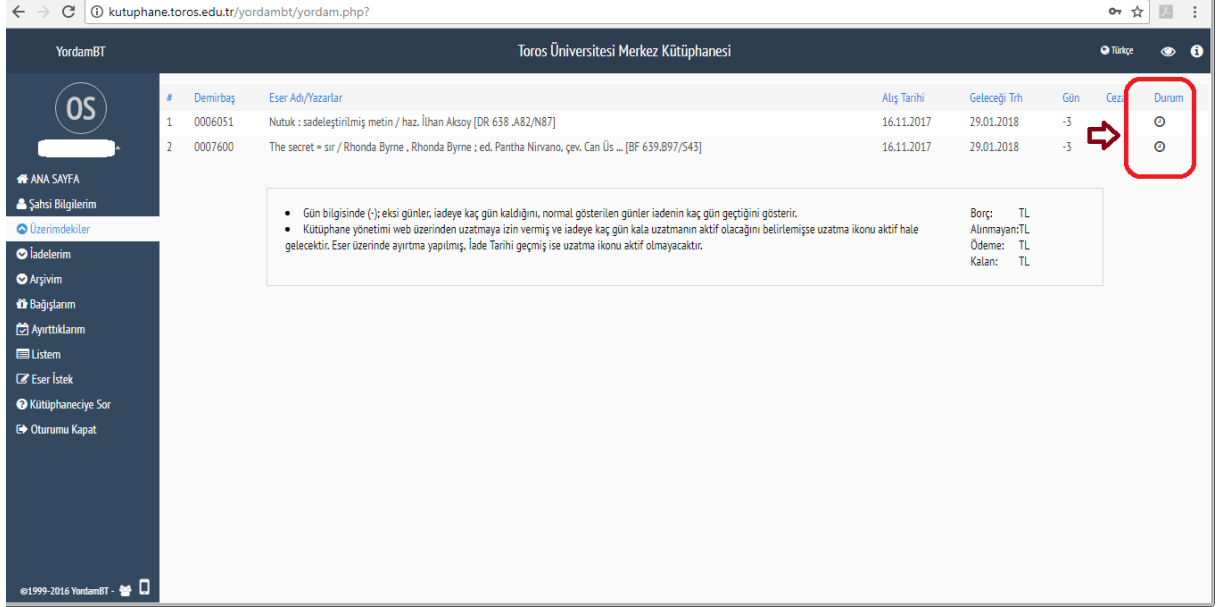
kutuphane.toros.edu.tr/yordambt/yordam.php?

YordamBT

Toros Üniversitesi Merkez Kütüphanesi

Türkçe

OS

ANA SAYFA
Şahsi Bilgilerim
Üzerimdekiler
İadelerim
Arşivim
Bağışlarım
Ayırttıklarım
Listem
Eser İstek
Kütüphaneciye Sor
Oturumu Kapat

©1999-2016 YordamBT -

| # | Demirbaş | Eser Adı/Yazarlar | Alış Tarihi | Geleceği Trh | Gün | Ceza | Durum |
|---|---|---|---|---|---|---|---|
| 1 | 0006051 | Nutuk : sadeleştirilmiş metin / haz. İlhan Aksoy [DR 638 .A82/N87] | 16.11.2017 | 29.01.2018 | -3 | | |
| 2 | 0007600 | The secret = sır / Rhonda Byrne , Rhonda Byrne ; ed. Pantha Nirvano, çev. Can Üs ... [BF 639.B97/S43] | 16.11.2017 | 29.01.2018 | -3 | | |

• Gün bilgisinde (-); eksi günler, iadeye kaç gün kaldığını, normal gösterilen günler iadenin kaç gün geçtiğini gösterir.
• Kütüphane yönetimi web üzerinden uzatmaya izin vermiş ve iadeye kaç gün kala uzatmanın aktif olacağını belirlemişse uzatma ikonu aktif hale gelecektir. Eser üzerinde ayırtma yapılmış, İade Tarihi geçmiş ise uzatma ikonu aktif olmayacaktır.

Borç: TL
Alınmayan:TL
Ödeme: TL
Kalan: TL